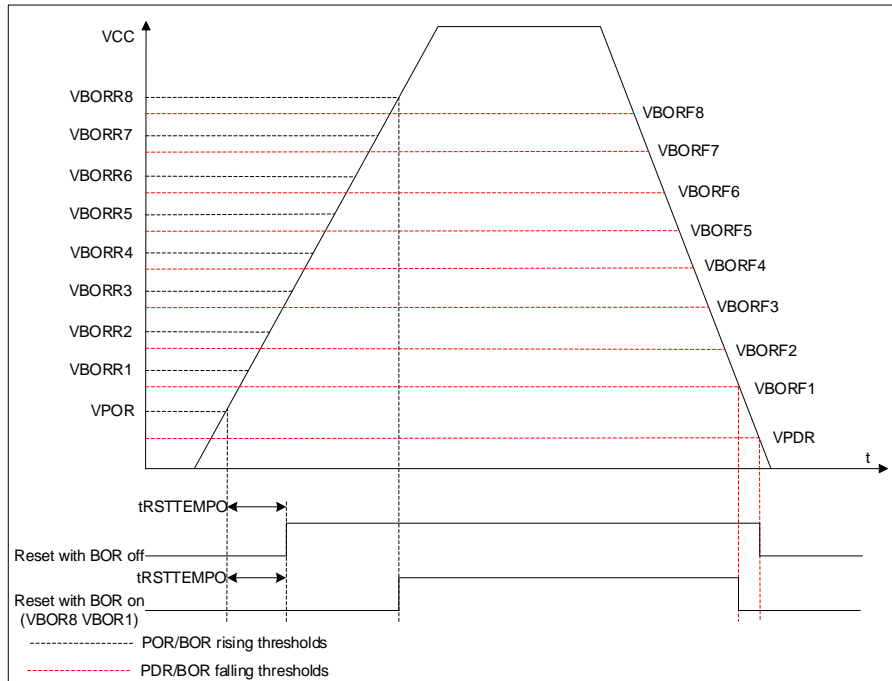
VCC

VBORR8
VBORR7
VBORR6
VBORR5
VBORR4
VBORR3
VBORR2
VBORR1
VPOR

VBORF8
VBORF7
VBORF6
VBORF5
VBORF4
VBORF3
VBORF2
VBORF1
VPDR

t

tRSTTEMPO
Reset with BOR off
tRSTTEMPO
Reset with BOR on (VBOR8 VBOR1)

POR/BOR rising thresholds
PDR/BOR falling thresholds